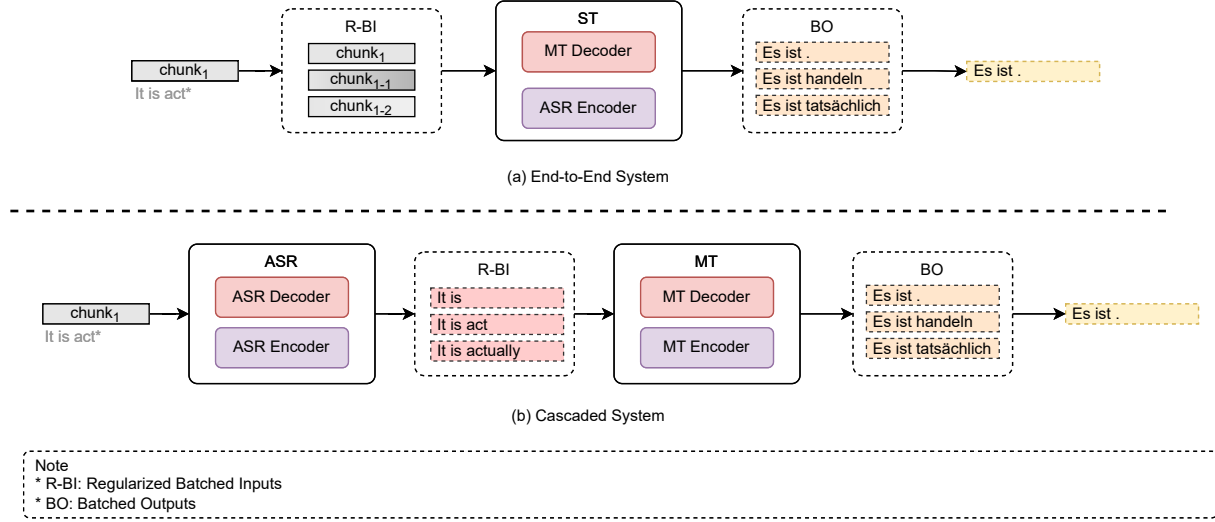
chunk$_1$
It is act*

R-BI
chunk$_1$
chunk$_{1-1}$
chunk$_{1-2}$

ST
MT Decoder
ASR Encoder

BO
Es ist .
Es ist handeln
Es ist tatsächlich

Es ist .

(a) End-to-End System

chunk$_1$
It is act*

ASR
ASR Decoder
ASR Encoder

R-BI
It is
It is act
It is actually

MT
MT Decoder
MT Encoder

BO
Es ist .
Es ist handeln
Es ist tatsächlich

Es ist .

(b) Cascaded System

Note
* R-BI: Regularized Batched Inputs
* BO: Batched Outputs